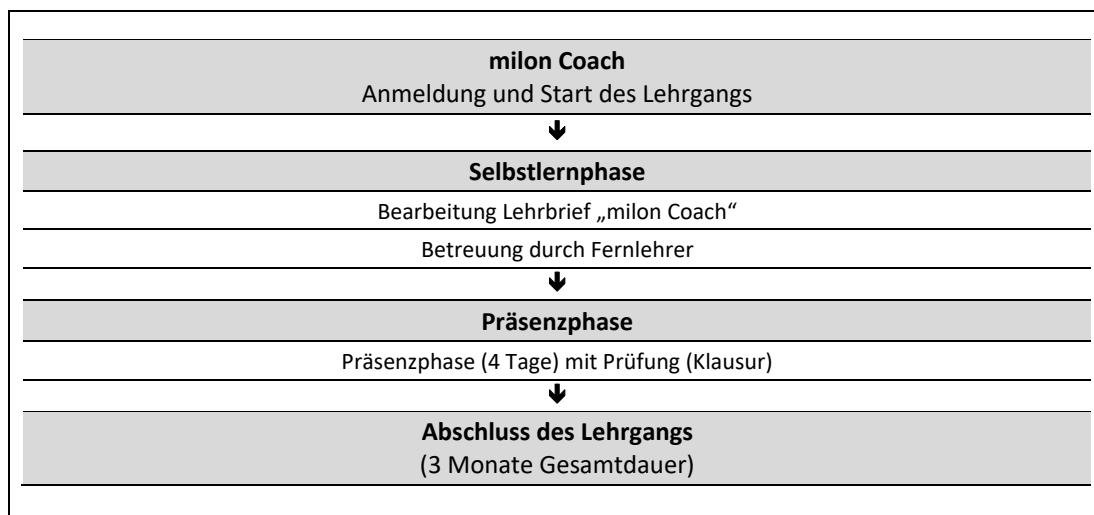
**milon Coach**
Anmeldung und Start des Lehrgangs

**Selbstlernphase**

Bearbeitung Lehrbrief „milon Coach“

Betreuung durch Fernlehrer

**Präsenzphase**

Präsenzphase (4 Tage) mit Prüfung (Klausur)

**Abschluss des Lehrgangs**
(3 Monate Gesamtdauer)